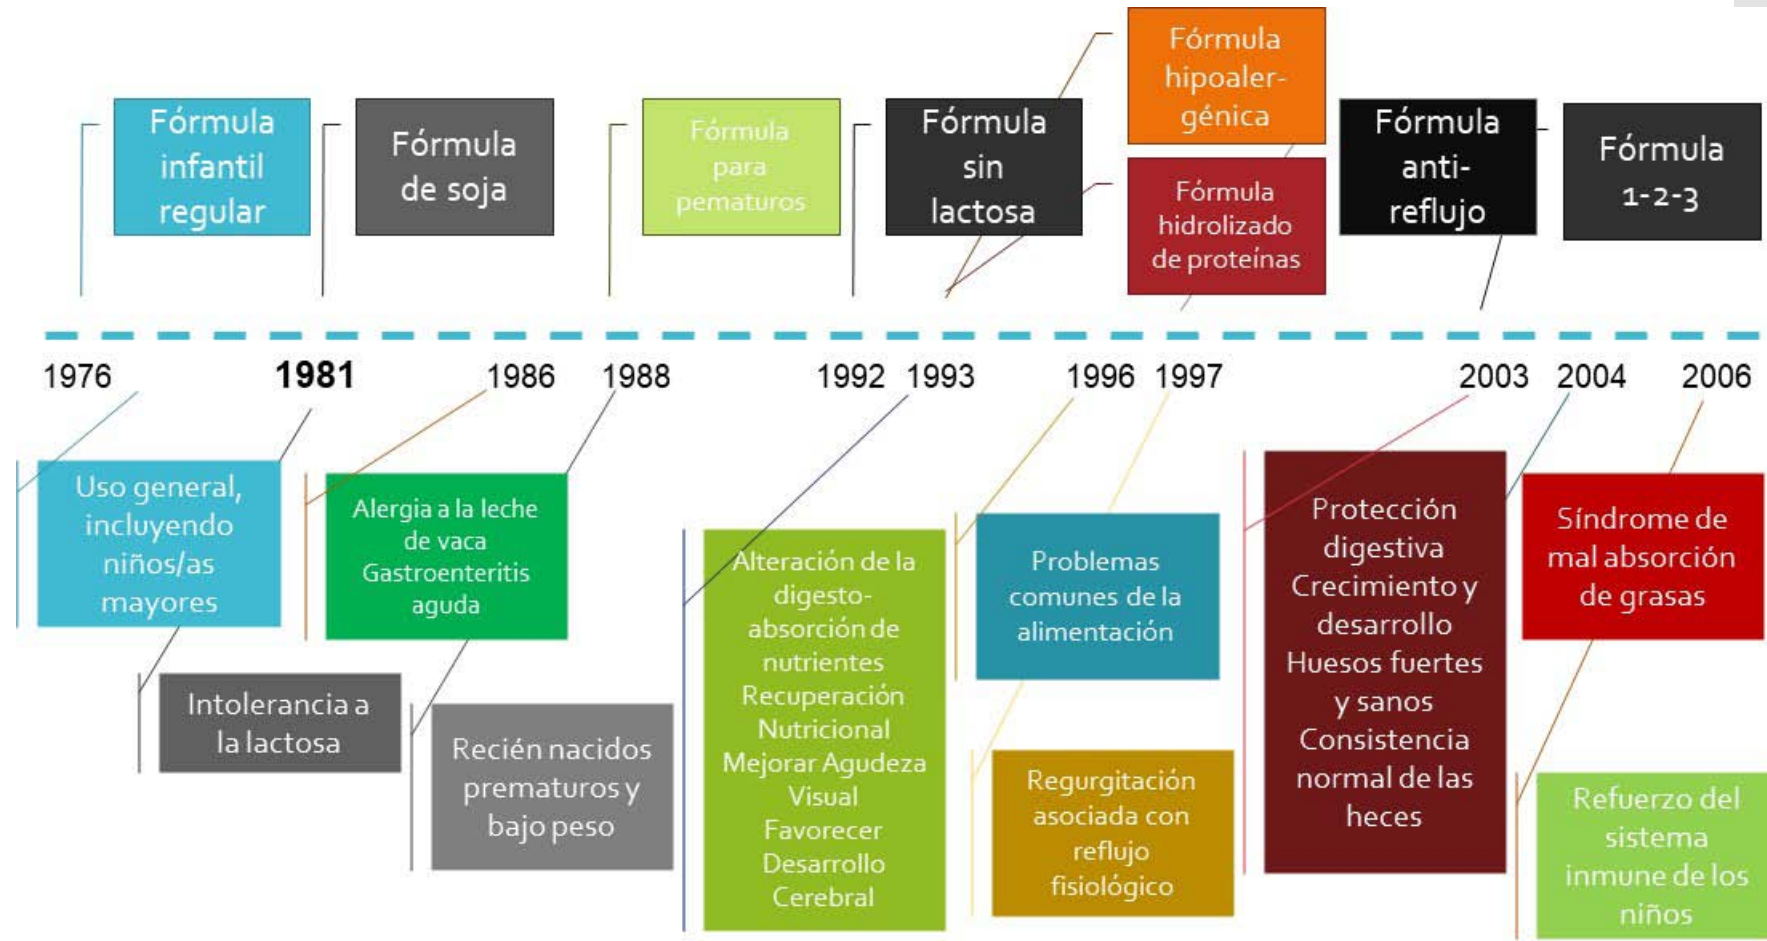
Fórmula infantil regular

Fórmula de soja

Fórmula para pematuros

Fórmula sin lactosa

Fórmula hipoalergénica

Fórmula hidrolizado de proteínas

Fórmula anti-reflujo

Fórmula 1-2-3

1976 **1981** 1986 1988 1992 1993 1996 1997 2003 2004 2006

Uso general, incluyendo niños/as mayores

Intolerancia a la lactosa

Alergia a la leche de vaca Gastroenteritis aguda

Recién nacidos prematuros y bajo peso

Alteración de la digesto-absorción de nutrientes Recuperación Nutricional Mejorar Agudeza Visual Favorecer Desarrollo Cerebral

Problemas comunes de la alimentación

Regurgitación asociada con reflujo fisiológico

Protección digestiva Crecimiento y desarrollo Huesos fuertes y sanos Consistencia normal de las heces

Síndrome de mal absorción de grasas

Refuerzo del sistema inmune de los niños